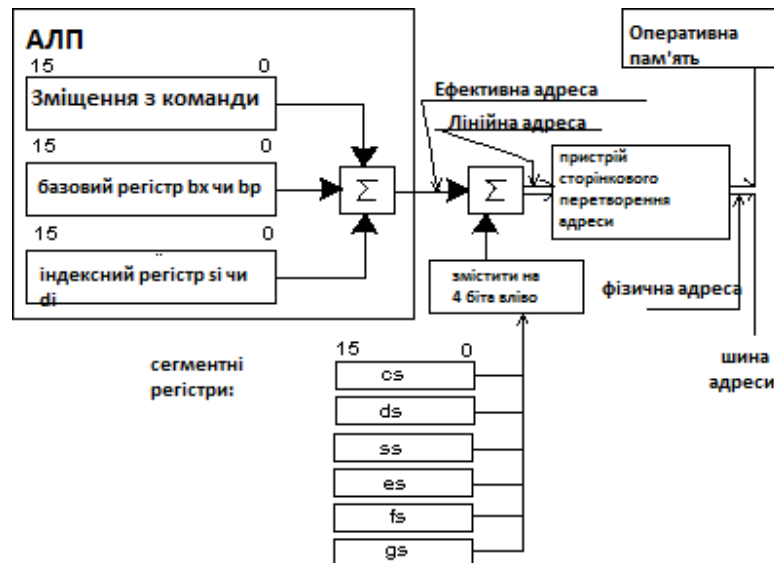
АЛП

15 0

Зміщення з команди

15 0

базовий регістр bx чи bp

15 0

індексний регістр si чи di

$\Sigma$

$\Sigma$

Ефективна адреса

Лінійна адреса

пристрій сторінкового перетворення адреси

Оперативна пам'ять

змістити на 4 біта вліво

фізична адреса

шина адреси

сегментні регістри:

15 0

cs

ds

ss

es

fs

gs